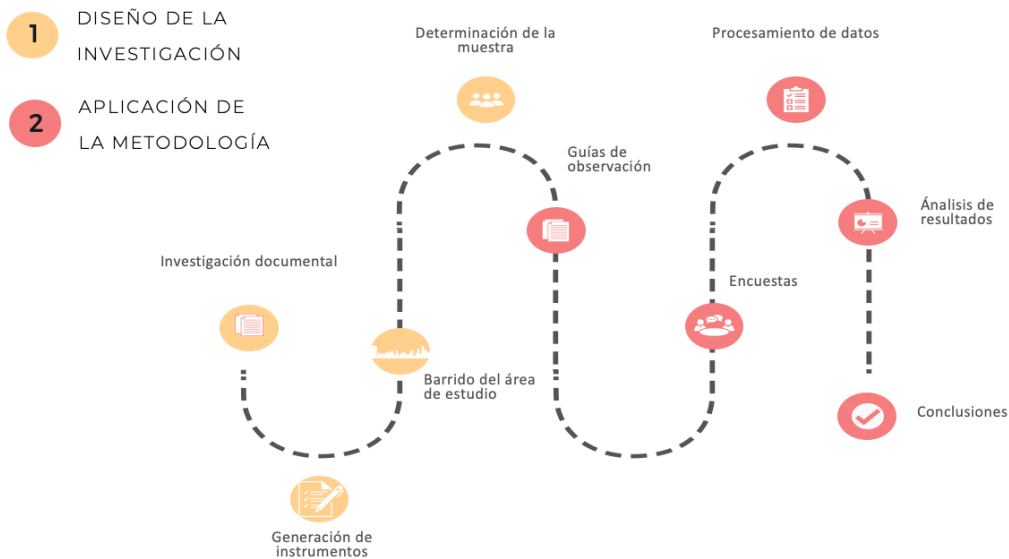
1 DISEÑO DE LA INVESTIGACIÓN

2 APLICACIÓN DE LA METODOLOGÍA

Investigación documental

Generación de instrumentos

Barrido del área de estudio

Determinación de la muestra

Guías de observación

Encuestas

Procesamiento de datos

Análisis de resultados

Conclusiones